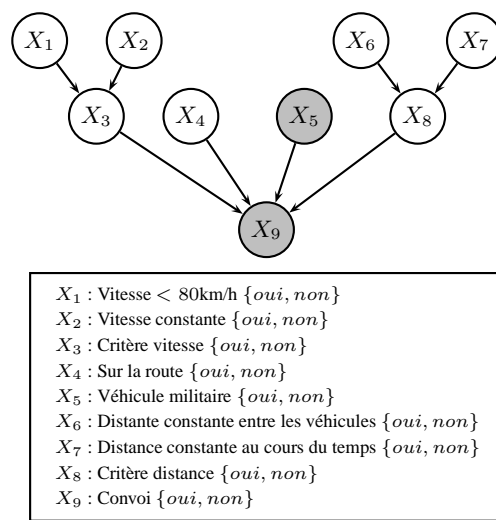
$X_1$

$X_2$

$X_6$

$X_7$

$X_3$

$X_4$

$X_5$

$X_8$

$X_9$

$X_1$ : Vitesse $< 80$km/h $\{oui, non\}$
$X_2$ : Vitesse constante $\{oui, non\}$
$X_3$ : Critère vitesse $\{oui, non\}$
$X_4$ : Sur la route $\{oui, non\}$
$X_5$ : Véhicule militaire $\{oui, non\}$
$X_6$ : Distante constante entre les véhicules $\{oui, non\}$
$X_7$ : Distance constante au cours du temps $\{oui, non\}$
$X_8$ : Critère distance $\{oui, non\}$
$X_9$ : Convoi $\{oui, non\}$